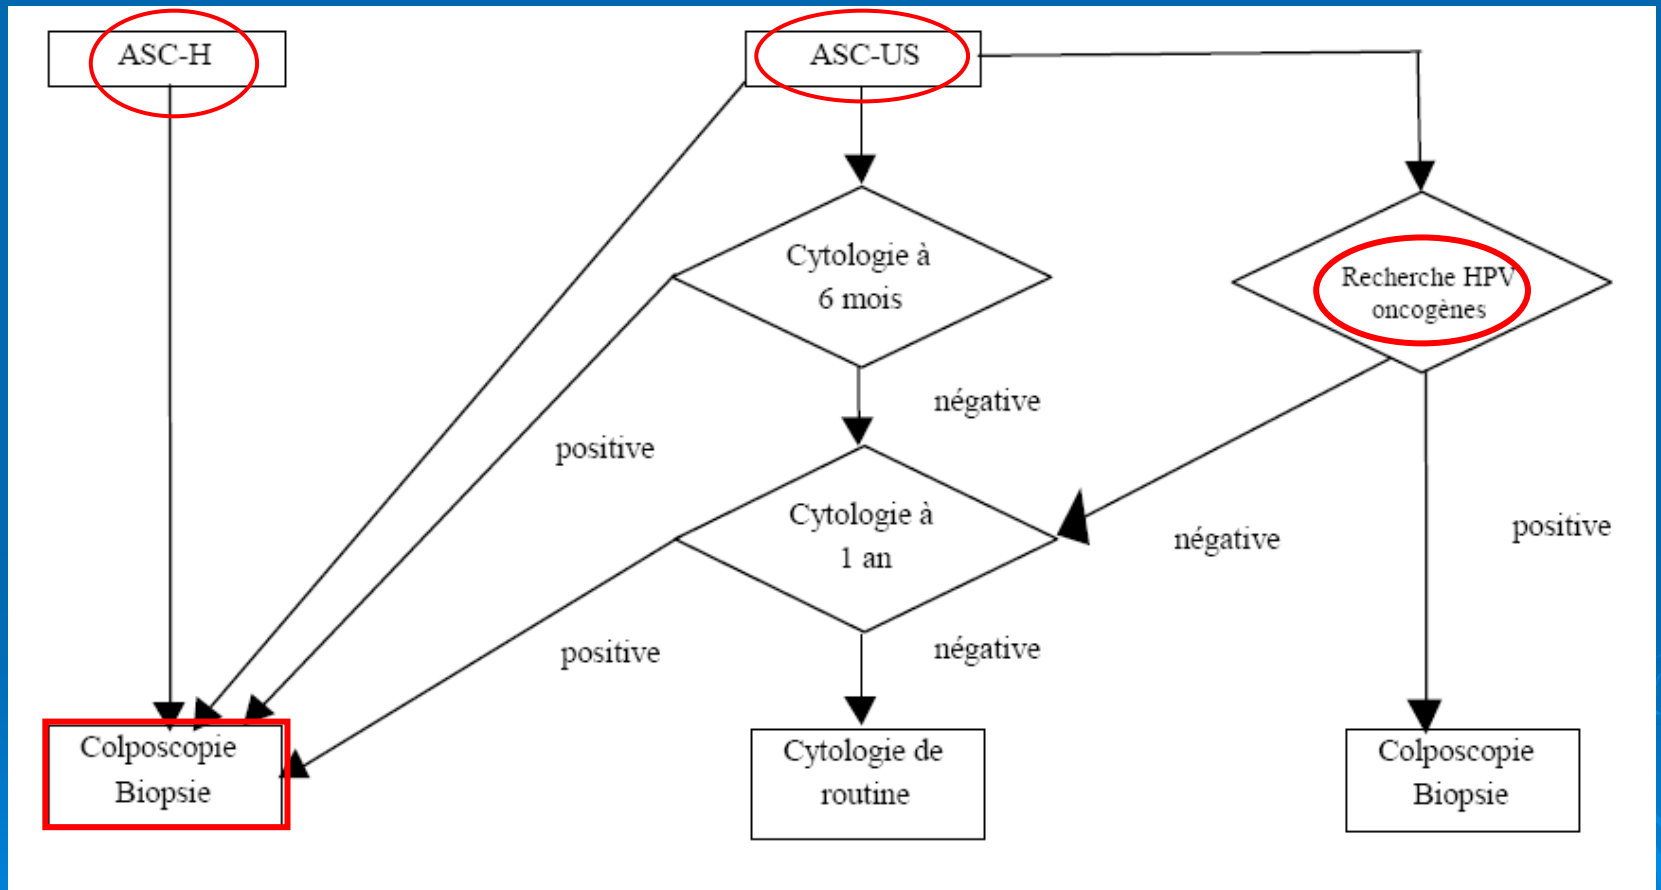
ASC-H

ASC-US

Cytologie à 6 mois

Recherche HPV oncogènes

négative

positive

Cytologie à 1 an

négative

positive

positive

négative

Colposcopie Biopsie

Cytologie de routine

Colposcopie Biopsie